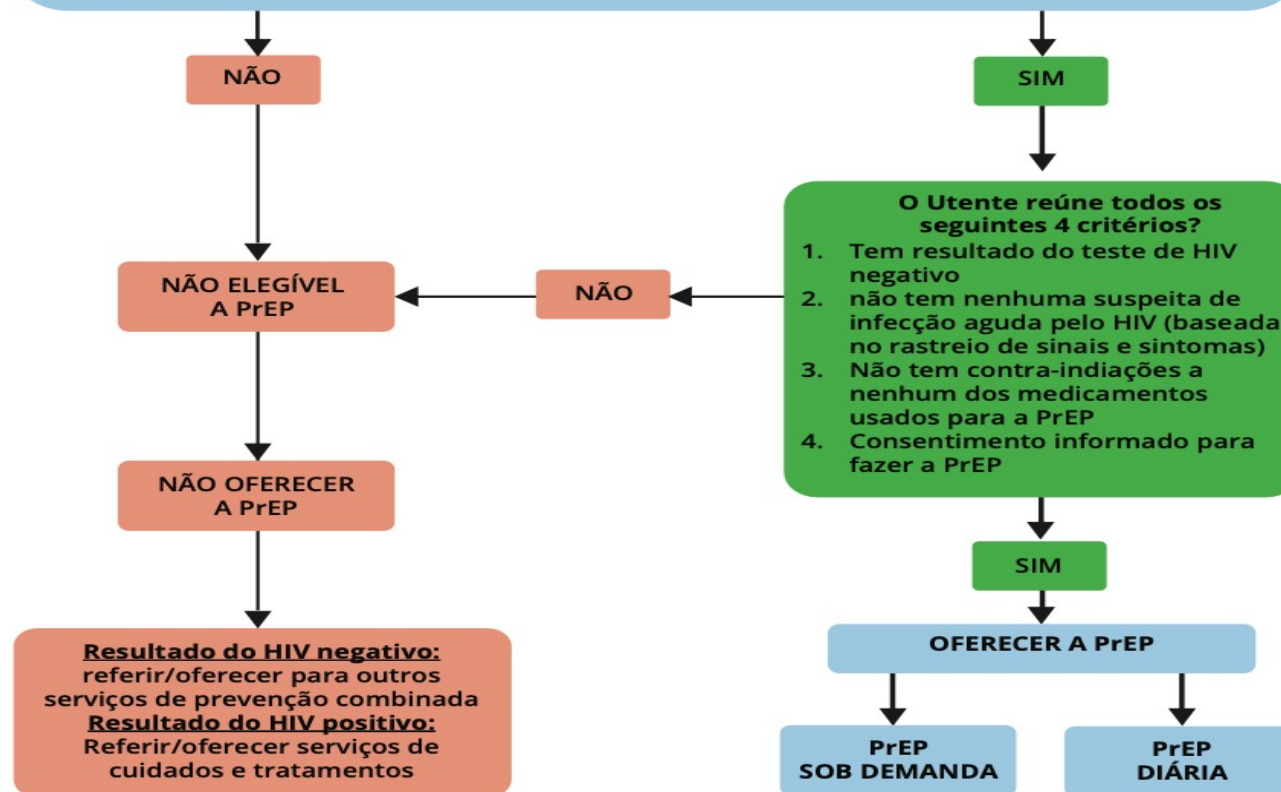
NÃO

SIM

O Utente reúne todos os seguintes 4 critérios?
1. Tem resultado do teste de HIV negativo
2. não tem nenhuma suspeita de infecção aguda pelo HIV (baseada no rastreio de sinais e sintomas)
3. Não tem contra-indiações a nenhum dos medicamentos usados para a PrEP
4. Consentimento informado para fazer a PrEP

NÃO ELEGÍVEL A PrEP

NÃO

NÃO OFERECER A PrEP

SIM

OFERECER A PrEP

Resultado do HIV negativo: referir/oferecer para outros serviços de prevenção combinada
Resultado do HIV positivo: Referir/oferecer serviços de cuidados e tratamentos

PrEP SOB DEMANDA

PrEP DIÁRIA